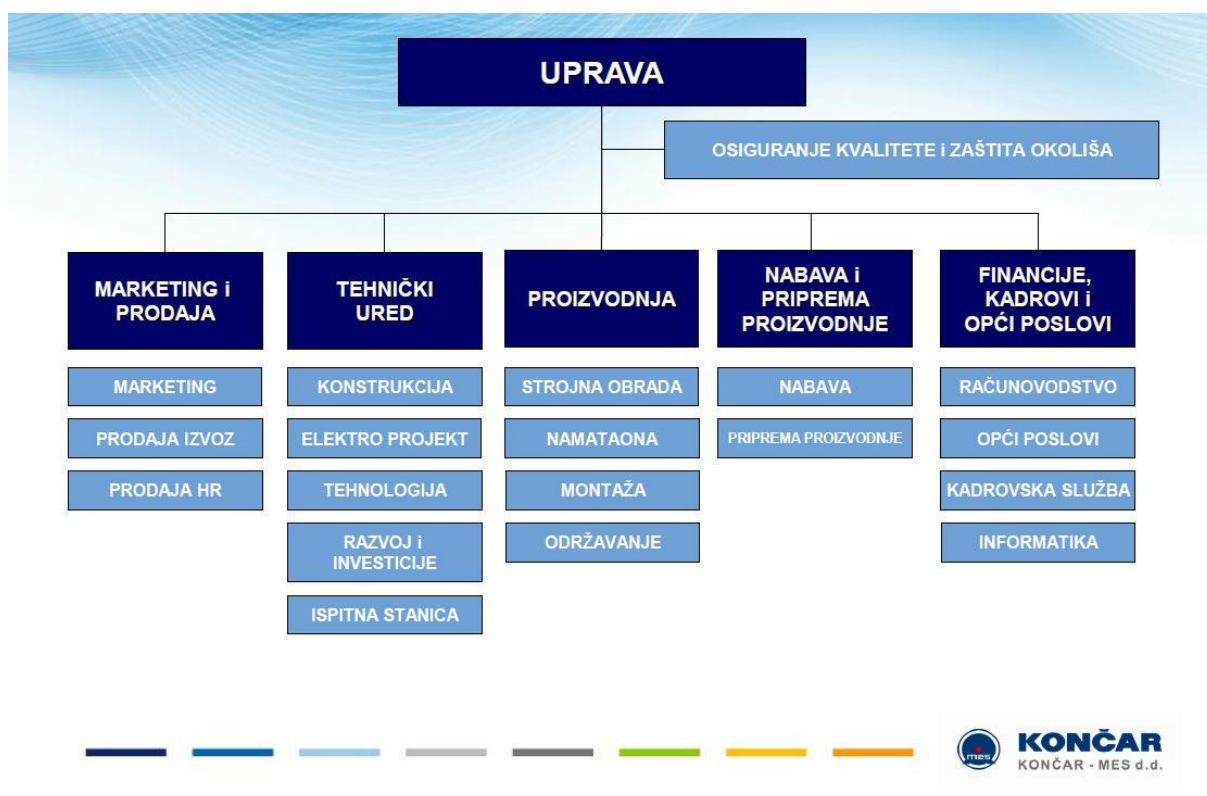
UPRAVA

OSIGURANJE KVALITETE i ZAŠTITA OKOLIŠA

MARKETING i PRODAJA

MARKETING

PRODAJA IZVOZ

PRODAJA HR

TEHNIČKI URED

KONSTRUKCIJA

ELEKTRO PROJEKT

TEHNOLOGIJA

RAZVOJ i INVESTICIJE

ISPITNA STANICA

PROIZVODNJA

STROJNA OBRADA

NAMATAONA

MONTAŽA

ODRŽAVANJE

NABAVA i PRIPREMA PROIZVODNJE

NABAVA

PRIPREMA PROIZVODNJE

FINANCIJE, KADROVI i OPĆI POSLOVI

RAČUNOVODSTVO

OPĆI POSLOVI

KADROVSKA SLUŽBA

INFORMATIKA

mes

KONČAR
KONČAR - MES d.d.